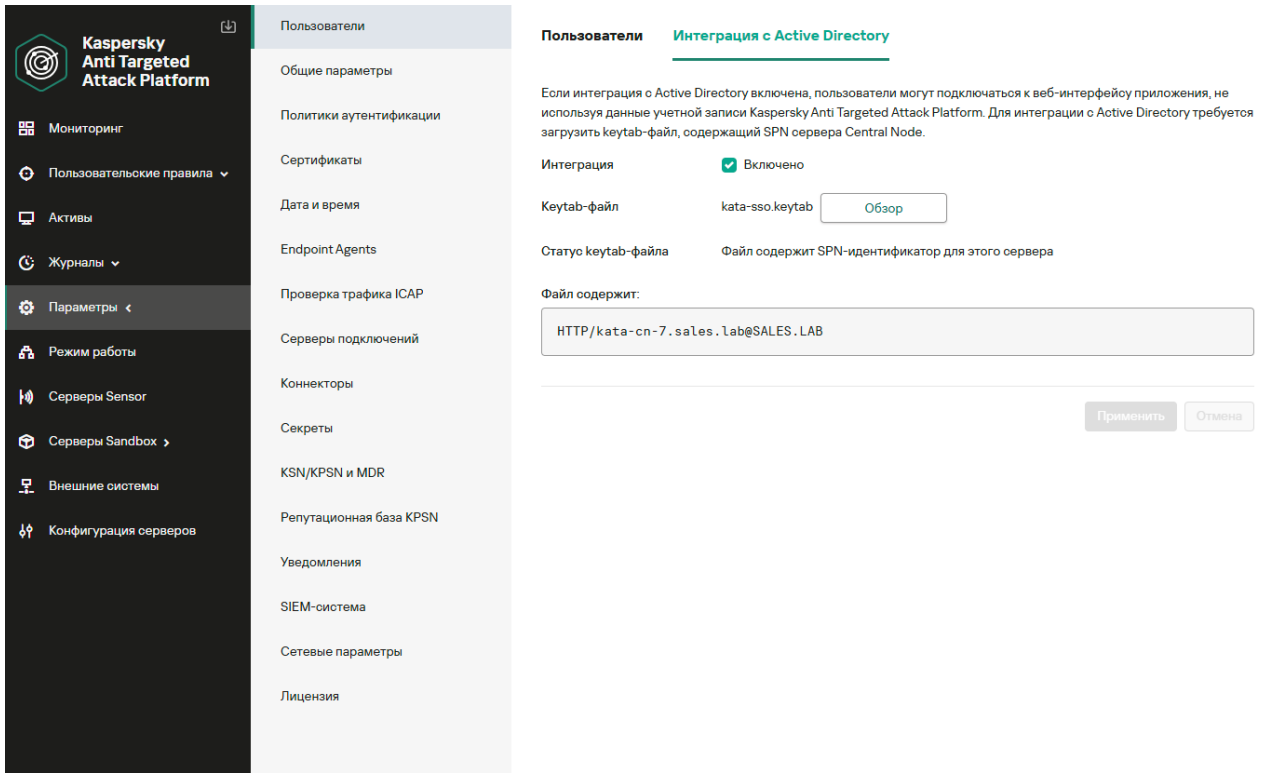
Kaspersky Anti Targeted Attack Platform

Мониторинг
Пользовательские правила
Активы
Журналы
Параметры
Режим работы
Серверы Sensor
Серверы Sandbox
Внешние системы
Конфигурация серверов

Пользователи
Общие параметры
Политики аутентификации
Сертификаты
Дата и время
Endpoint Agents
Проверка трафика ICAP
Серверы подключений
Коннекторы
Секреты
KSN/KPSN и MDR
Репутационная база KPSN
Уведомления
SIEM-система
Сетевые параметры
Лицензия

Пользователи
Интеграция с Active Directory

Если интеграция с Active Directory включена, пользователи могут подключаться к веб-интерфейсу приложения, не используя данные учетной записи Kaspersky Anti Targeted Attack Platform. Для интеграции с Active Directory требуется загрузить keytab-файл, содержащий SPN сервера Central Node.

Интеграция
Включено

Keytab-файл
kata-sso.keytab
Обзор

Статус keytab-файла
Файл содержит SPN-идентификатор для этого сервера

Файл содержит:

HTTP/kata-cn-7.sales.lab@SALES.LAB

Применить
Отмена